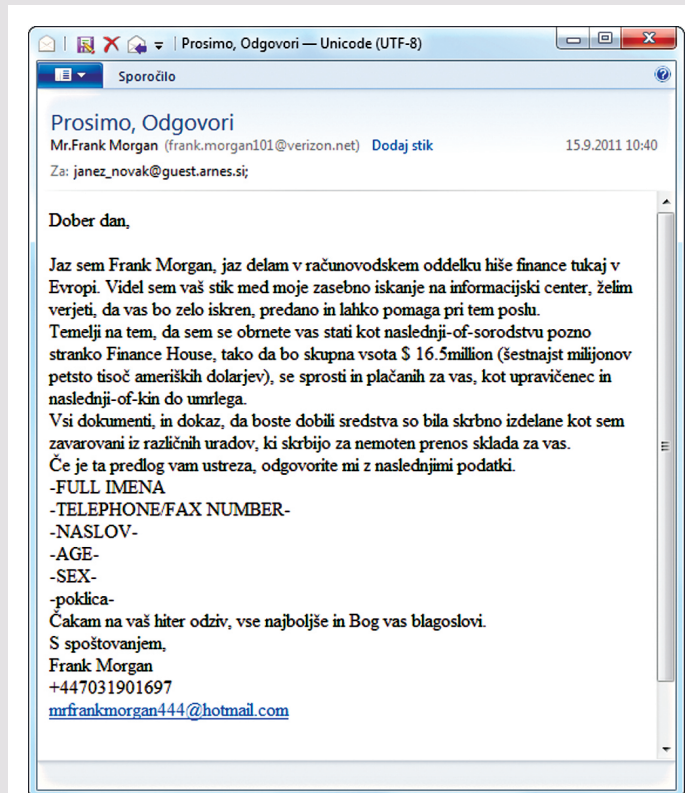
Prosimo, Odgovori — Unicode (UTF-8)

Sporočilo

Prosimo, Odgovori
Mr.Frank Morgan (frank.morgan101@verizon.net) Dodaj stik 15.9.2011 10:40
Za: janez_novak@guest.arnes.si;

Dober dan,

Jaz sem Frank Morgan, jaz delam v računovodskem oddelku hiše finance tukaj v Evropi. Videl sem vaš stik med moje zasebno iskanje na informacijski center, želim verjeti, da vas bo zelo iskren, predano in lahko pomaga pri tem poslu.
Temelji na tem, da sem se obrnete vas stati kot naslednji-of-sorodstvu pozno stranko Finance House, tako da bo skupna vsota $ 16.5million (šestnajst milijonov petsto tisoč ameriških dolarjev), se sprosti in plačanih za vas, kot upravičenec in naslednji-of-kin do umrlega.
Vsi dokumenti, in dokaz, da boste dobili sredstva so bila skrbno izdelane kot sem zavarovani iz različnih uradov, ki skrbijo za nemoten prenos sklada za vas.
Če je ta predlog vam ustreza, odgovorite mi z naslednjimi podatki.
-FULL IMENA
-TELEPHONE/FAX NUMBER-
-NASLOV-
-AGE-
-SEX-
-poklica-
Čakam na vaš hiter odziv, vse najboljše in Bog vas blagoslovi.
S spoštovanjem,
Frank Morgan
+447031901697
mrfrankmorgan444@hotmail.com